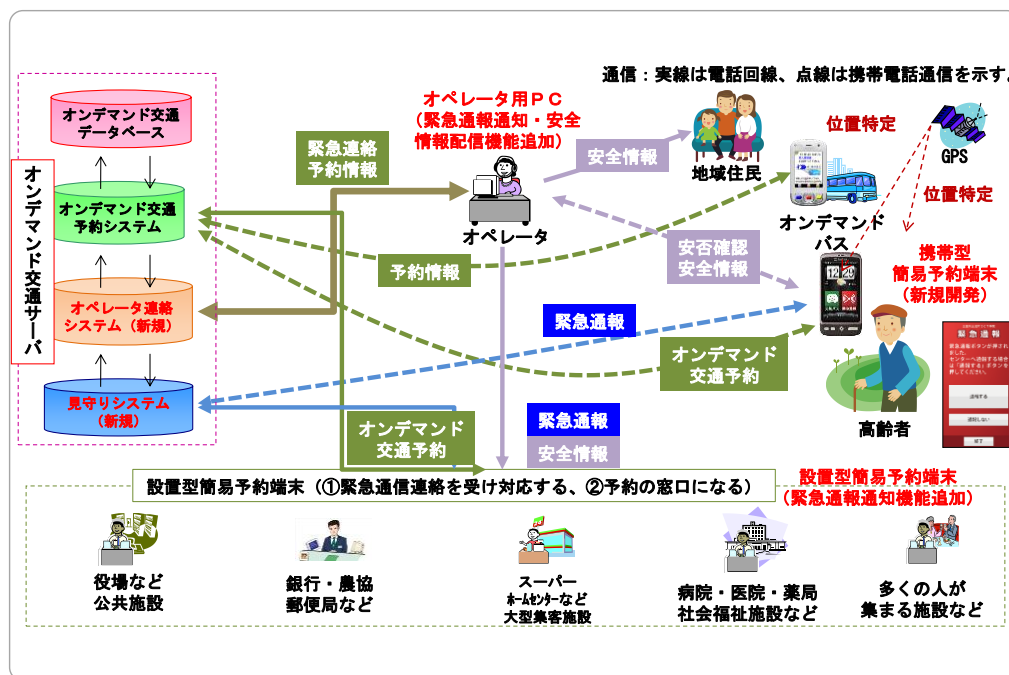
通信：実線は電話回線、点線は携帯電話通信を示す。

オンデマンド交通サーバ

オンデマンド交通データベース

オンデマンド交通予約システム

オペレータ連絡システム（新規）

見守りシステム（新規）

緊急連絡予約情報

オペレータ用ＰＣ（緊急通報通知・安全情報配信機能追加）

オペレータ

安全情報

地域住民

位置特定

GPS

位置特定

オンデマンドバス

予約情報

安否確認安全情報

携帯型簡易予約端末（新規開発）

緊急通報

オンデマンド交通予約

高齢者

オンデマンド交通予約

緊急通報

安全情報

設置型簡易予約端末（①緊急通信連絡を受け対応する、②予約の窓口になる）

設置型簡易予約端末（緊急通報通知機能追加）

役場など公共施設

銀行・農協郵便局など

スーパーホームセンターなど大型集客施設

病院・医院・薬局社会福祉施設など

多くの人が集まる施設など